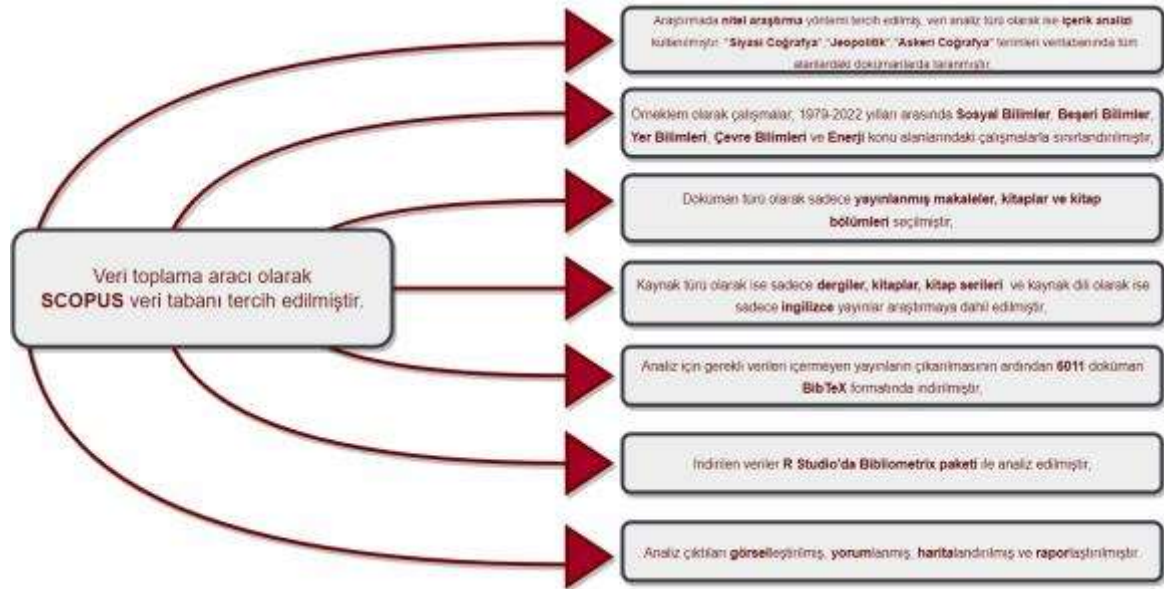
Veri toplama aracı olarak SCOPUS veri tabanı tercih edilmiştir.

Araştırmada nitel araştırma yöntemi tercih edilmiş, veri analiz türü olarak ise içerik analizi kullanılmıştır. "Siyasi Coğrafya","Jeopolitik","Askeri Coğrafya" terimleri veritabanında tüm alanlardaki dokümanlarda taranmıştır.

Örneklem olarak çalışmalar, 1979-2022 yılları arasında Sosyal Bilimler, Beşeri Bilimler, Yer Bilimleri, Çevre Bilimleri ve Enerji konu alanlarındaki çalışmalarla sınırlandırılmıştır,

Doküman türü olarak sadece yayınlanmış makaleler, kitaplar ve kitap bölümleri seçilmiştir,

Kaynak türü olarak ise sadece dergiler, kitaplar, kitap serileri ve kaynak dili olarak ise sadece İngilizce yayınlar araştırmaya dahil edilmiştir,

Analiz için gerekli verileri içermeyen yayınların çıkarılmasının ardından 6011 doküman BibTeX formatında indirilmiştir,

İndirilen veriler R Studio'da Bibliometrix paketi ile analiz edilmiştir,

Analiz çıktıları görselleştirilmiş, yorumlanmış, haritalandırılmış ve raporlaştırılmıştır.